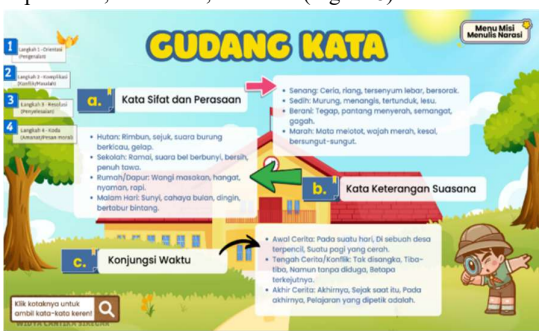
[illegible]

Menu Misi Menulis Narasi

GUDANG KATA

1 Langkah 1 - Orientasi (Pengenalan)
2 Langkah 2 - Komplikasi (Konflik/Masalah)
3 Langkah 3 - Resolusi (Penyelesaian)
4 Langkah 4 - Koda (Amanat/Pesan moral)

a. Kata Sifat dan Perasaan

• Senang: Ceria, riang, tersenyum lebar, bersorak.
• Sedih: Murung, menangis, tertunduk, lesu.
• Berani: Tegap, pantang menyerah, semangat, gagah.
• Marah: Mata melotot, wajah merah, kesal, bersungut-sungut.

• Hutan: Rimbun, sejuk, suara burung berkicau, gelap.
• Sekolah: Ramai, suara bel berbunyi, bersih, penuh tawa.
• Rumah/Dapur: Wangi masakan, hangat, nyaman, rapi.
• Malam Hari: Sunyi, cahaya bulan, dingin, bertabur bintang.

b. Kata Keterangan Suasana

c. Konjungsi Waktu

• Awal Cerita: Pada suatu hari, Di sebuah desa terpencil, Suatu pagi yang cerah.
• Tengah Cerita/Konflik: Tak disangka, Tiba-tiba, Namun tanpa diduga, Betapa terkejutnya.
• Akhir Cerita: Akhirnya, Sejak saat itu, Pada akhirnya, Pelajaran yang dipetik adalah.

Klik kotaknya untuk ambil kata-kata keren!

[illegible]